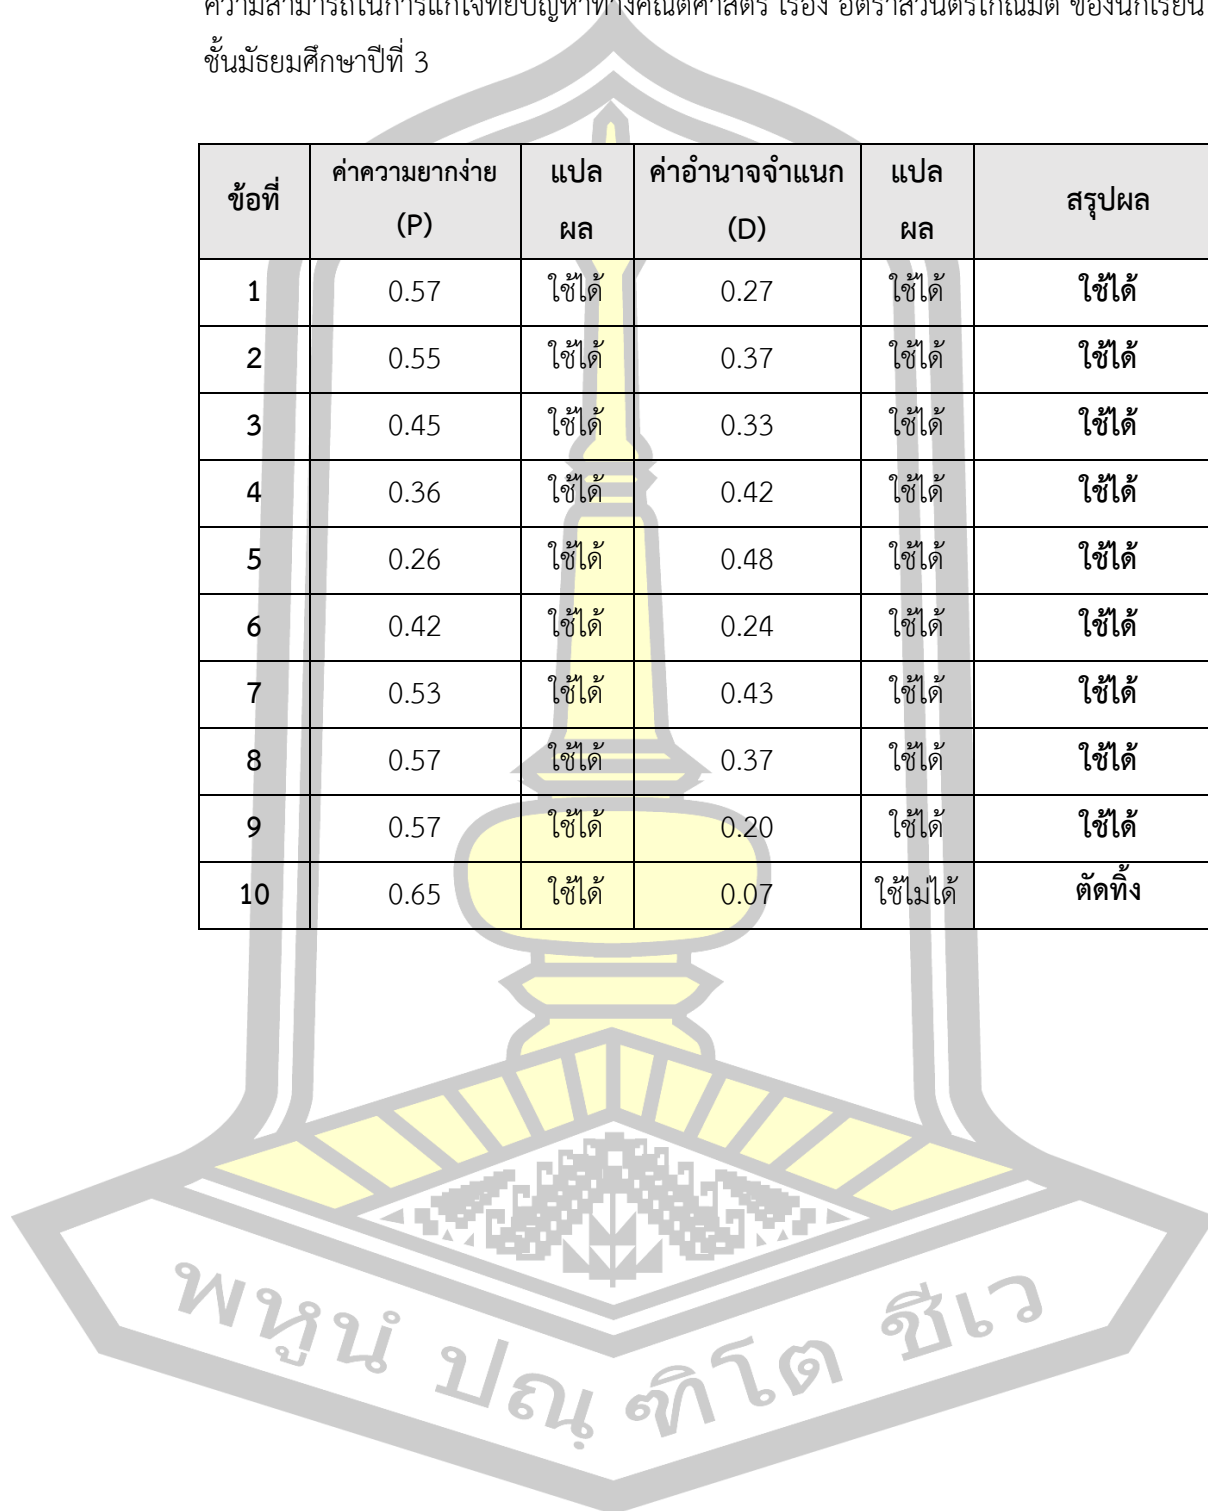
ความสามารถในการแก้โจทย์ปัญหาทางคณิตศาสตร์ เรื่อง อัตราส่วนตรีโกณมิติ ของนักเรียนชั้นมัธยมศึกษาปีที่ 3

| ข้อที่ | ค่าความยากง่าย (P) | แปลผล | ค่าอำนาจจำแนก (D) | แปลผล | สรุปผล |
|---|---|---|---|---|---|
| 1 | 0.57 | ใช้ได้ | 0.27 | ใช้ได้ | ใช้ได้ |
| 2 | 0.55 | ใช้ได้ | 0.37 | ใช้ได้ | ใช้ได้ |
| 3 | 0.45 | ใช้ได้ | 0.33 | ใช้ได้ | ใช้ได้ |
| 4 | 0.36 | ใช้ได้ | 0.42 | ใช้ได้ | ใช้ได้ |
| 5 | 0.26 | ใช้ได้ | 0.48 | ใช้ได้ | ใช้ได้ |
| 6 | 0.42 | ใช้ได้ | 0.24 | ใช้ได้ | ใช้ได้ |
| 7 | 0.53 | ใช้ได้ | 0.43 | ใช้ได้ | ใช้ได้ |
| 8 | 0.57 | ใช้ได้ | 0.37 | ใช้ได้ | ใช้ได้ |
| 9 | 0.57 | ใช้ได้ | 0.20 | ใช้ได้ | ใช้ได้ |
| 10 | 0.65 | ใช้ได้ | 0.07 | ใช้ไม่ได้ | ตัดทิ้ง |

พหูน ปณ ฑิโต ชีเว